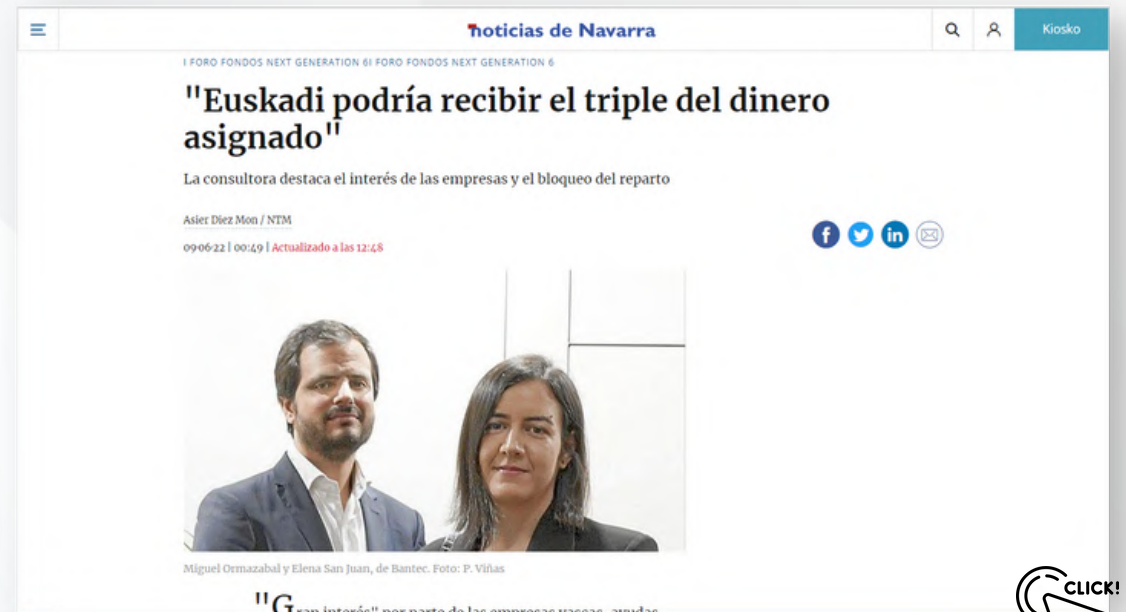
noticias de Navarra

Kiosko

I FORO FONDOS NEXT GENERATION 6I FORO FONDOS NEXT GENERATION 6

"Euskadi podría recibir el triple del dinero asignado"

La consultora destaca el interés de las empresas y el bloqueo del reparto

Asier Diez Mon / NTM

09-06-22 | 00:49 | Actualizado a las 12:48

Miguel Ormazabal y Elena San Juan, de Bantec. Foto: P. Viñas

"Gran interés" por parte de las empresas vascas, ayudas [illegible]

CLICK!